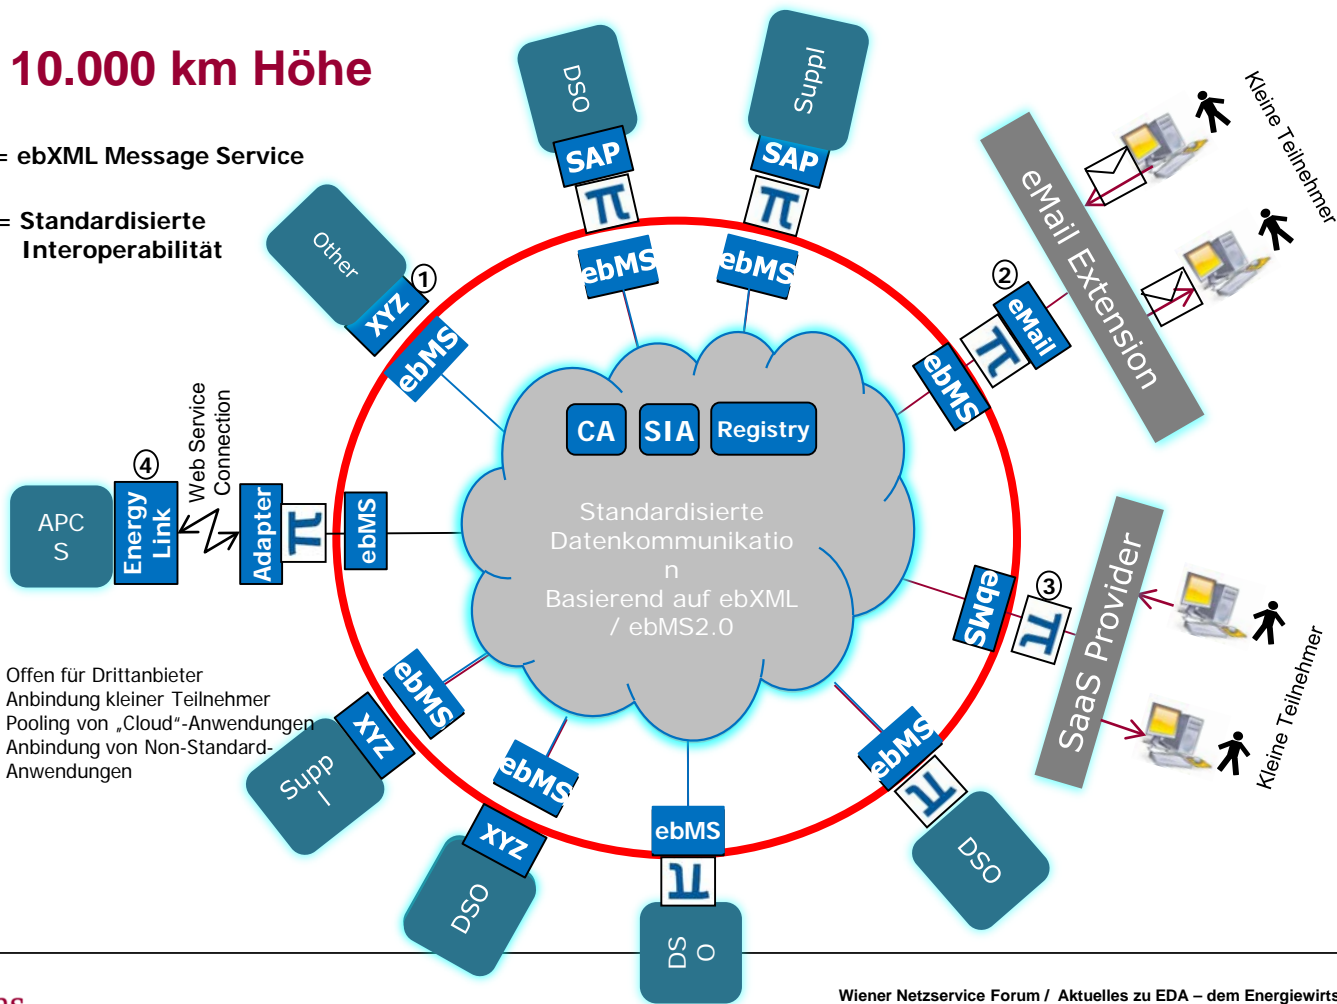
10.000 km Höhe

= ebXML Message Service

= Standardisierte Interoperabilität

DSO
SAP
ebMS

Suppl
SAP
ebMS

Other
XYZ
①
ebMS

②
eMail
ebMS

eMail Extension

Kleine Teilnehmer

CA
SIA
Registry

Standardisierte Datenkommunikatio n Basierend auf ebXML / ebMS2.0

APC S
④
Energy Link
Web Service Connection
Adapter
ebMS

ebMS
③

SaaS Provider

Kleine Teilnehmer

Offen für Drittanbieter
Anbindung kleiner Teilnehmer
Pooling von „Cloud"-Anwendungen
Anbindung von Non-Standard-Anwendungen

ebMS
XYZ
Supp l

ebMS
XYZ
DSO

ebMS
DS O

ebMS
DSO

Wiener Netzservice Forum / Aktuelles zu EDA – dem Energiewirts